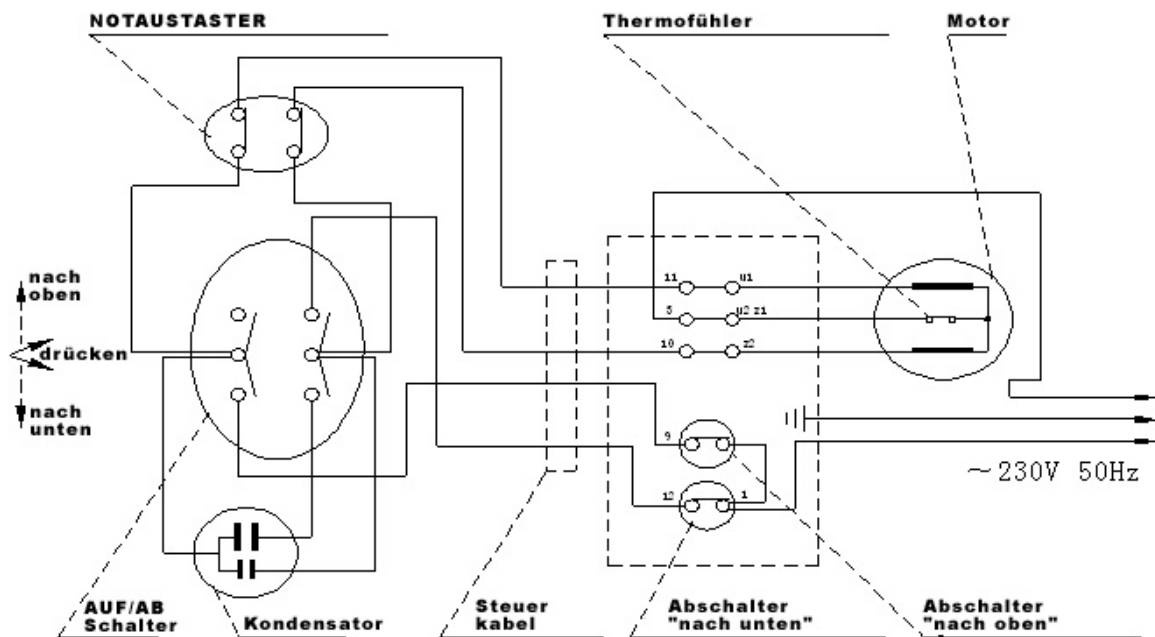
NOTAUSTASTER

Thermofühler

Motor

nach oben

drücken

nach unten

11 U1

5 U2 Z1

10 Z2

9

12 1

~230V 50Hz

AUF/AB Schalter

Kondensator

Steuer kabel

Abschalter "nach unten"

Abschalter "nach oben"